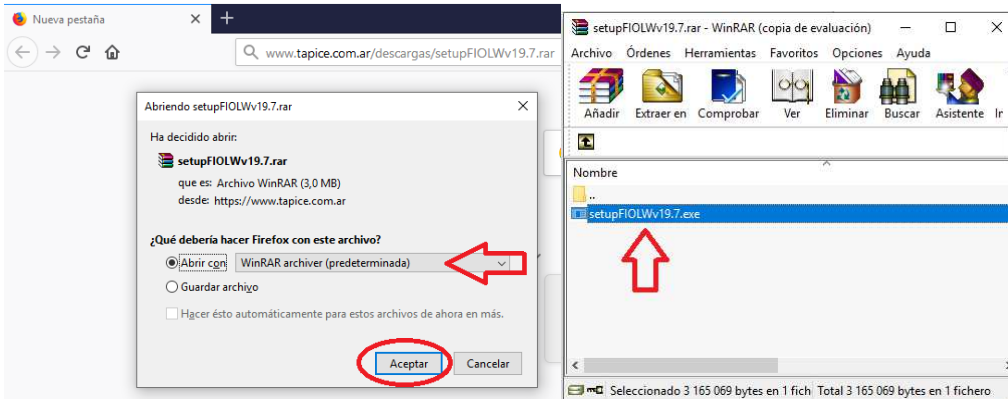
Nueva pestaña ×

www.tapice.com.ar/descargas/setupFIOLWv19.7.rar

Abriendo setupFIOLWv19.7.rar ×

Ha decidido abrir:

setupFIOLWv19.7.rar

que es: Archivo WinRAR (3,0 MB)
desde: https://www.tapice.com.ar

¿Qué debería hacer Firefox con este archivo?

Abrir con WinRAR archiver (predeterminada)

Guardar archivo

Hacer ésto automáticamente para estos archivos de ahora en más.

Aceptar Cancelar

setupFIOLWv19.7.rar - WinRAR (copia de evaluación)

Archivo Órdenes Herramientas Favoritos Opciones Ayuda

Añadir Extraer en Comprobar Ver Eliminar Buscar Asistente Ir

Nombre

..

setupFIOLWv19.7.exe

Seleccionado 3 165 069 bytes en 1 fich Total 3 165 069 bytes en 1 fichero